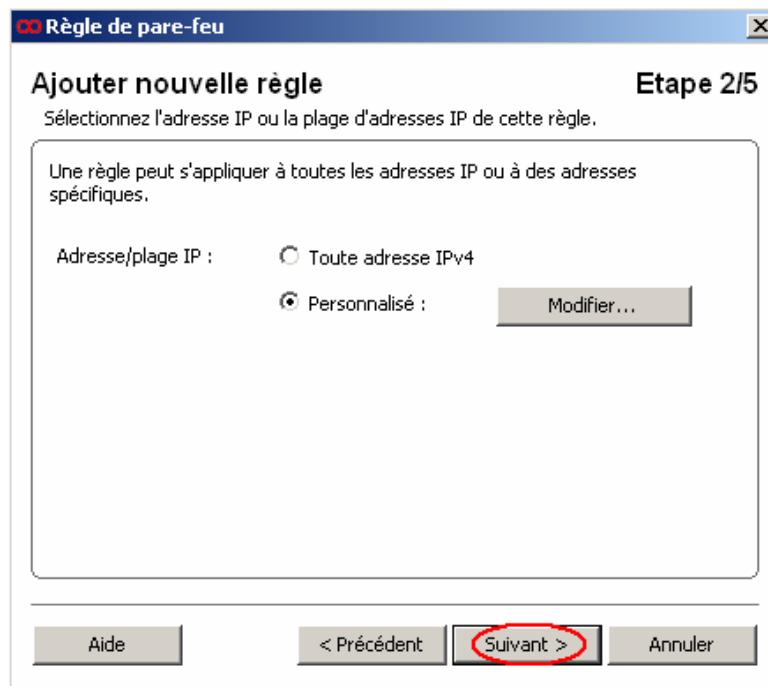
Règle de pare-feu

Ajouter nouvelle règle

Etape 2/5

Sélectionnez l'adresse IP ou la plage d'adresses IP de cette règle.

Une règle peut s'appliquer à toutes les adresses IP ou à des adresses spécifiques.

Adresse/plage IP :

Toute adresse IPv4

Personnalisé :

Modifier...

Aide

< Précédent

Suivant >

Annuler